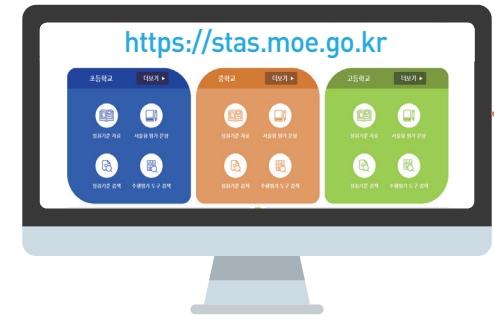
https://stas.moe.go.kr

초등학교 더보기 ▸

성취기준 자료

서술형 평가 문항

성취기준 검색

수행평가 도구 검색

중학교 더보기 ▸

성취기준 자료

서술형 평가 문항

성취기준 검색

수행평가 도구 검색

고등학교 더보기 ▸

성취기준 자료

서술형 평가 문항

성취기준 검색

수행평가 도구 검색